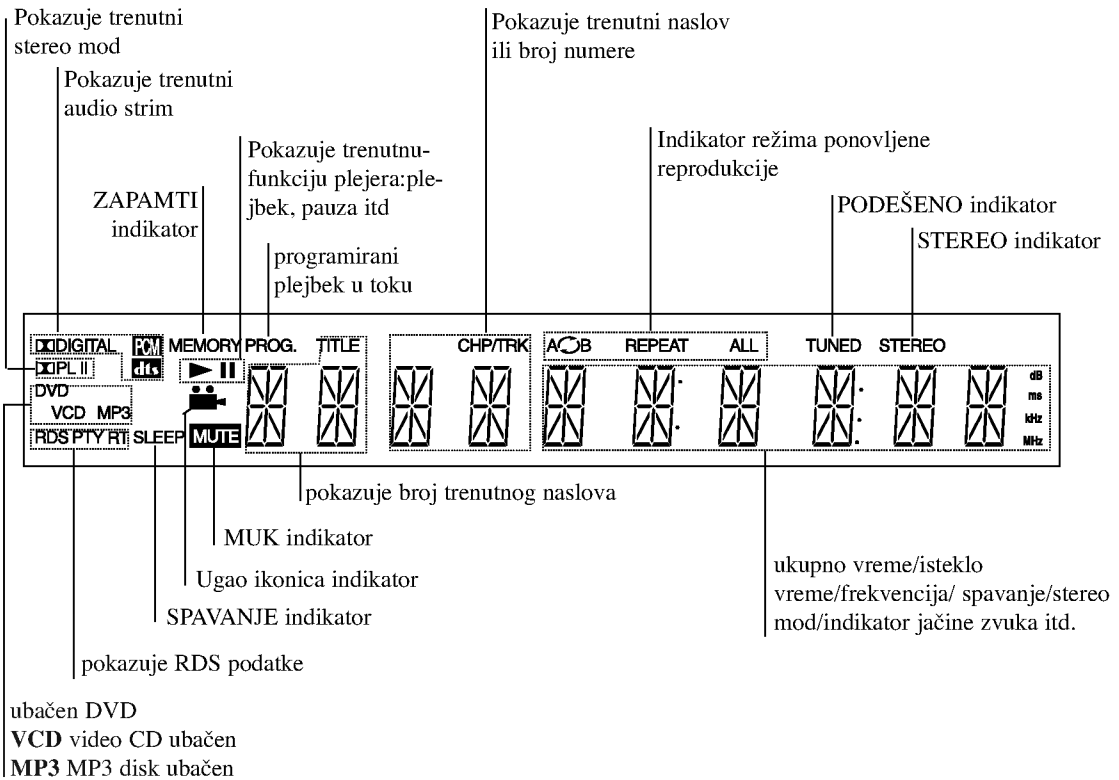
Pokazuje trenutni stereo mod

Pokazuje trenutni audio strim

ZAPAMTI indikator

Pokazuje trenutnu-funkciju plejera:plejbek, pauza itd

programirani plejbek u toku

Pokazuje trenutni naslov ili broj numere

Indikator režima ponovljene reprodukcije

PODEŠENO indikator

STEREO indikator

DIGITAL PCM MEMORY PROG. TITLE CHP/TRK A B REPEAT ALL TUNED STEREO

PL II dts ► II

DVD VCD MP3

RDS PTY RT SLEEP MUTE

dB ms kHz MHz

pokazuje broj trenutnog naslova

MUK indikator

Ugao ikonica indikator

SPAVANJE indikator

ukupno vreme/isteklo vreme/frekvencija/ spavanje/stereo mod/indikator jačine zvuka itd.

pokazuje RDS podatke

ubačen DVD
**VCD** video CD ubačen
**MP3** MP3 disk ubačen